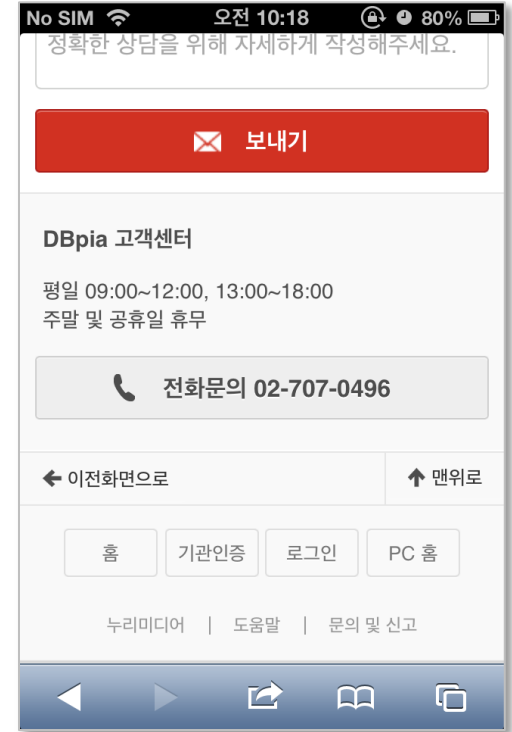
No SIM 오전 10:18 80%

정확한 상담을 위해 자세하게 작성해주세요.

보내기

DBpia 고객센터

평일 09:00~12:00, 13:00~18:00
주말 및 공휴일 휴무

전화문의 02-707-0496

이전화면으로

맨위로

홈 기관인증 로그인 PC 홈

누리미디어 | 도움말 | 문의 및 신고